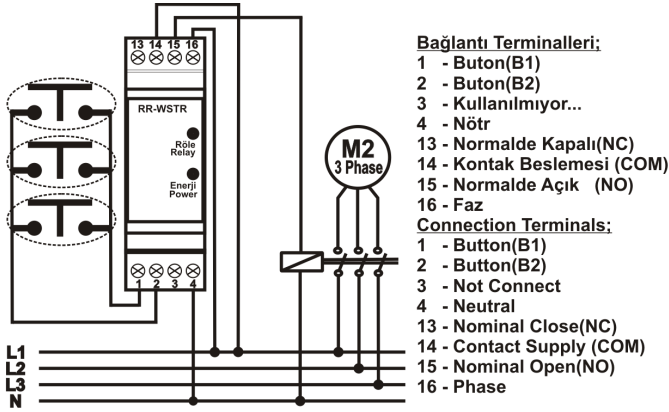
13 14 15 16

RR-WSTR

Röle
Relay

Enerji
Power

1 2 3 4

M2
3 Phase

Bağlantı Terminalleri;
1 - Buton(B1)
2 - Buton(B2)
3 - Kullanılmıyor...
4 - Nötr
13 - Normalde Kapalı(NC)
14 - Kontak Beslemesi (COM)
15 - Normalde Açık (NO)
16 - Faz
Connection Terminals;
1 - Button(B1)
2 - Button(B2)
3 - Not Connect
4 - Neutral
13 - Nominal Close(NC)
14 - Contact Supply (COM)
15 - Nominal Open(NO)
16 - Phase

L1
L2
L3
N